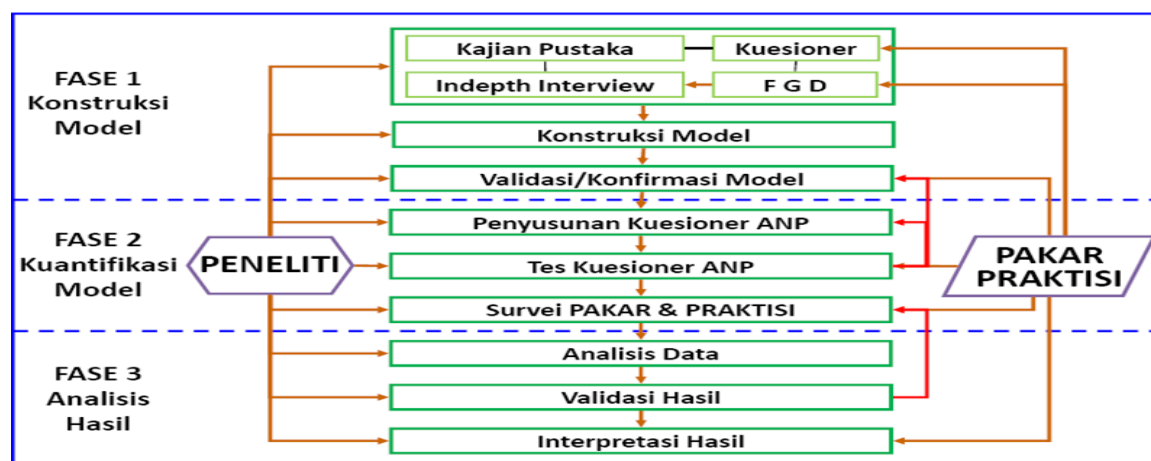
FASE 1
Konstruksi
Model

Kajian Pustaka
Kuesioner
Indepth Interview
F G D

Konstruksi Model

Validasi/Konfirmasi Model

FASE 2
Kuantifikasi
Model

PENELITI

Penyusunan Kuesioner ANP

Tes Kuesioner ANP

Survei PAKAR & PRAKTISI

PAKAR
PRAKTISI

FASE 3
Analisis
Hasil

Analisis Data

Validasi Hasil

Interpretasi Hasil